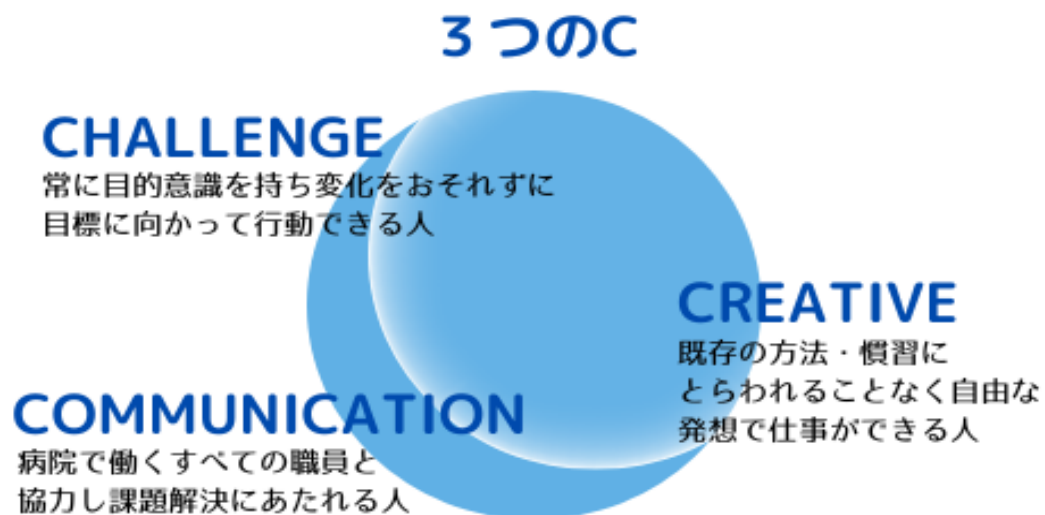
３つのC

CHALLENGE
常に目的意識を持ち変化をおそれずに目標に向かって行動できる人

CREATIVE
既存の方法・慣習にとらわれることなく自由な発想で仕事ができる人

COMMUNICATION
病院で働くすべての職員と協力し課題解決にあたれる人